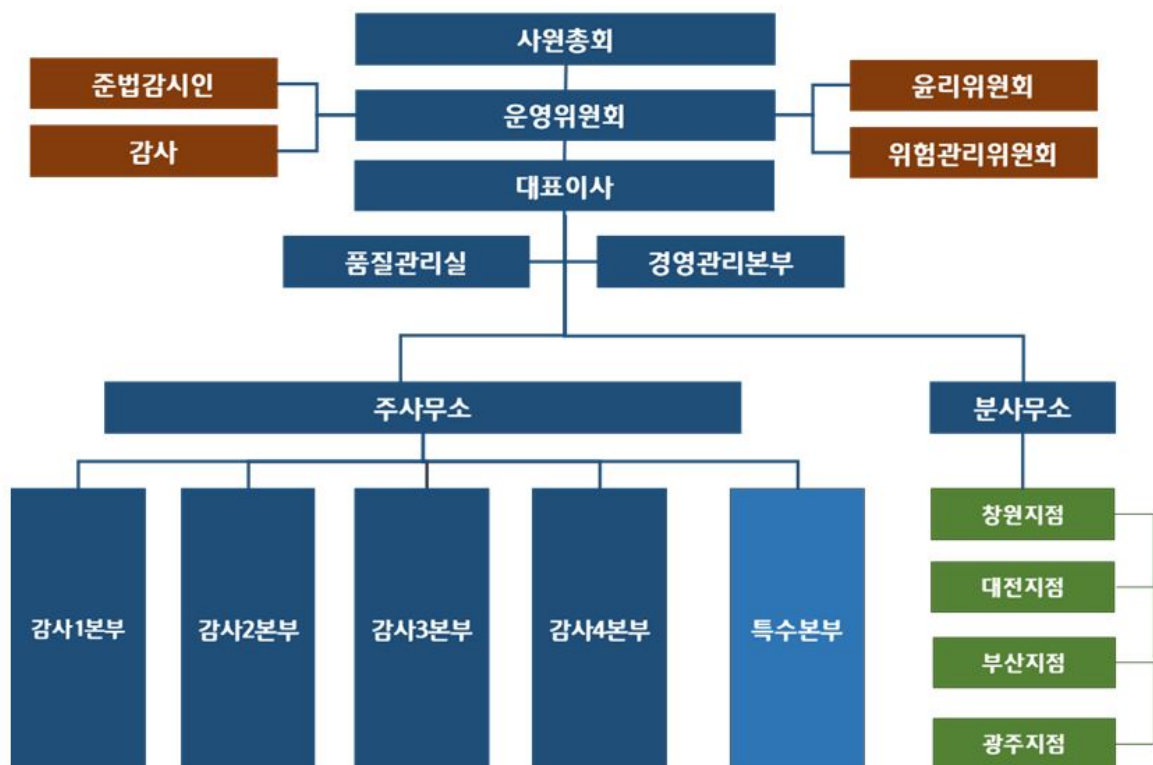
사원총회

준법감시인

감사

운영위원회

윤리위원회

위험관리위원회

대표이사

품질관리실

경영관리본부

주사무소

분사무소

감사1본부

감사2본부

감사3본부

감사4본부

특수본부

창원지점

대전지점

부산지점

광주지점